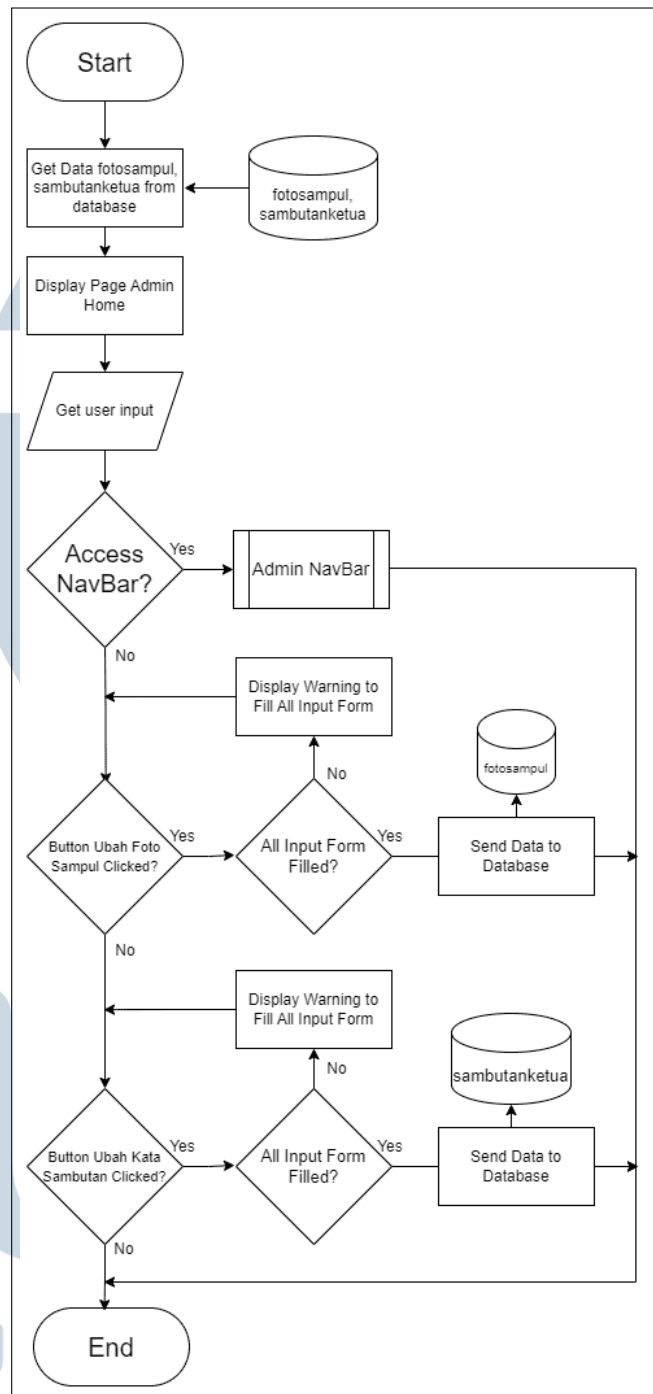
Start

Get Data fotosampul, sambutanketua from database

fotosampul, sambutanketua

Display Page Admin Home

Get user input

Access NavBar?

Yes

Admin NavBar

No

Display Warning to Fill All Input Form

No

fotosampul

Button Ubah Foto Sampul Clicked?

Yes

All Input Form Filled?

Yes

Send Data to Database

No

Display Warning to Fill All Input Form

No

sambutanketua

Button Ubah Kata Sambutan Clicked?

Yes

All Input Form Filled?

Yes

Send Data to Database

No

End